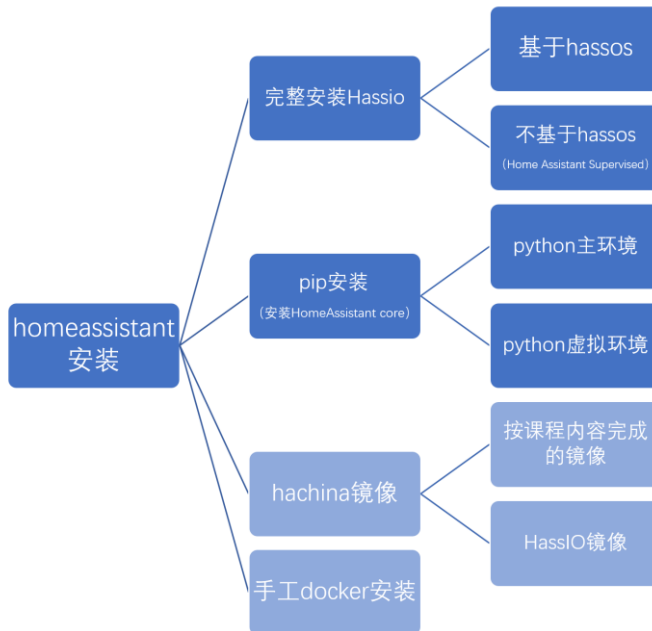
homeassistant安装

完整安装Hassio

基于hassos

不基于hassos
（Home Assistant Supervised）

pip安装
（安装HomeAssistant core）

python主环境

python虚拟环境

hachina镜像

按课程内容完成的镜像

HassIO镜像

手工docker安装